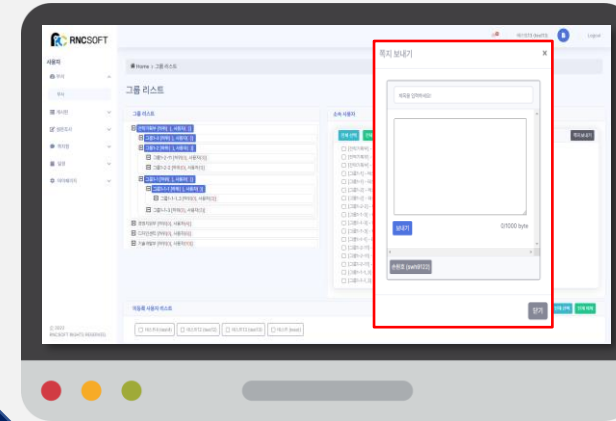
RNCSOFT

사용자

Home > 그룹 리스트

그룹 리스트

그룹 리스트

소속 사용자

쪽지 보내기

×

제목을 입력하세요

보내기

0/1000 byte

손원겸 (swh0122)

닫기

쪽지보내기

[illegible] 사용자 리스트

(c) 2023 RNCSOFT RIGHTS RESERVED